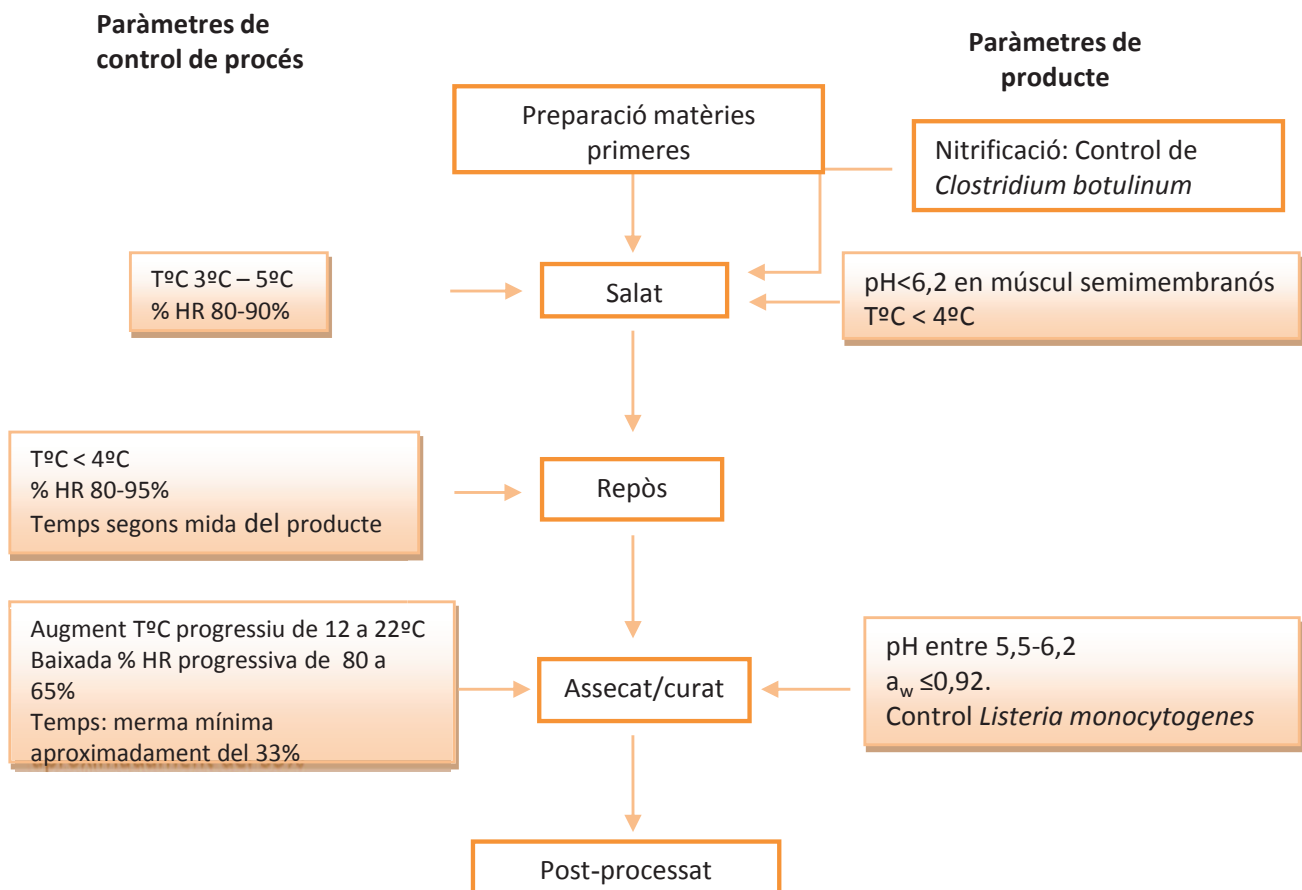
Paràmetres de control de procés

Paràmetres de producte

Preparació matèries primeres

Nitrificació: Control de *Clostridium botulinum*

TºC 3ºC – 5ºC
% HR 80-90%

Salat

pH<6,2 en múscul semimembranós
TºC < 4ºC

TºC < 4ºC
% HR 80-95%
Temps segons mida del producte

Repòs

Augment TºC progressiu de 12 a 22ºC
Baixada % HR progressiva de 80 a 65%
Temps: merma mínima aproximadament del 33%

Assecat/curat

pH entre 5,5-6,2
$a_w$ ≤0,92.
Control *Listeria monocytogenes*

Post-processat